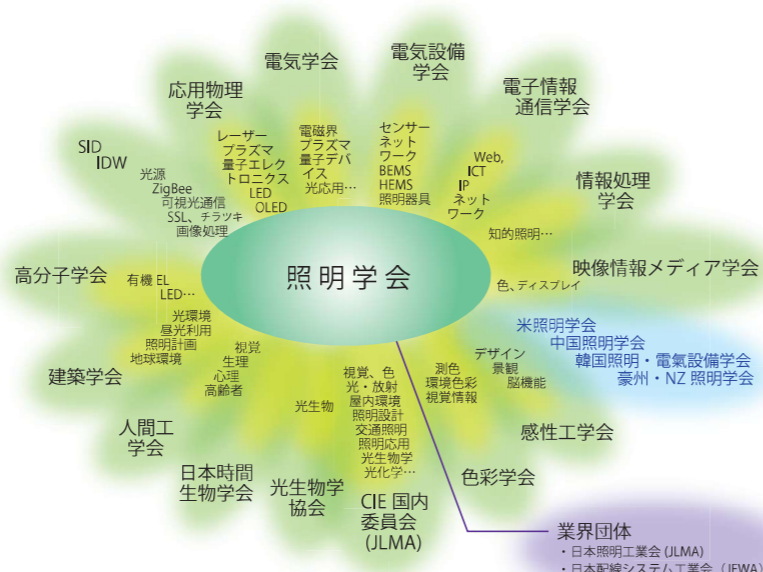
照明学会

電気学会

電気設備学会

電子情報通信学会

情報処理学会

映像情報メディア学会

応用物理学会

SID
IDW

高分子学会

建築学会

人間工学会

日本時間生物学会

光生物学協会

CIE 国内委員会 (JLMA)

色彩学会

感性工学会

レーザー
プラズマ
量子エレクトロニクス
LED
OLED

電磁界
プラズマ
量子デバイス
光応用…

センサーネットワーク
BEMS
HEMS
照明器具

Web,
ICT
IP
ネットワーク

知的照明…

光源
ZigBee
可視光通信
SSL、チラツキ
画像処理

有機 EL
LED…

色、ディスプレイ

光環境
昼光利用
照明計画
地球環境

視覚
生理
心理
高齢者

光生物

視覚、色
光・放射
屋内環境
照明設計
交通照明
照明応用
光生物学
光化学…

測色
環境色彩
視覚情報

デザイン
景観
脳機能

米照明学会
中国照明学会
韓国照明・電氣設備学会
豪州・NZ 照明学会

業界団体
・日本照明工業会 (JLMA)
・日本配線システム工業会 (JEWA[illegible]